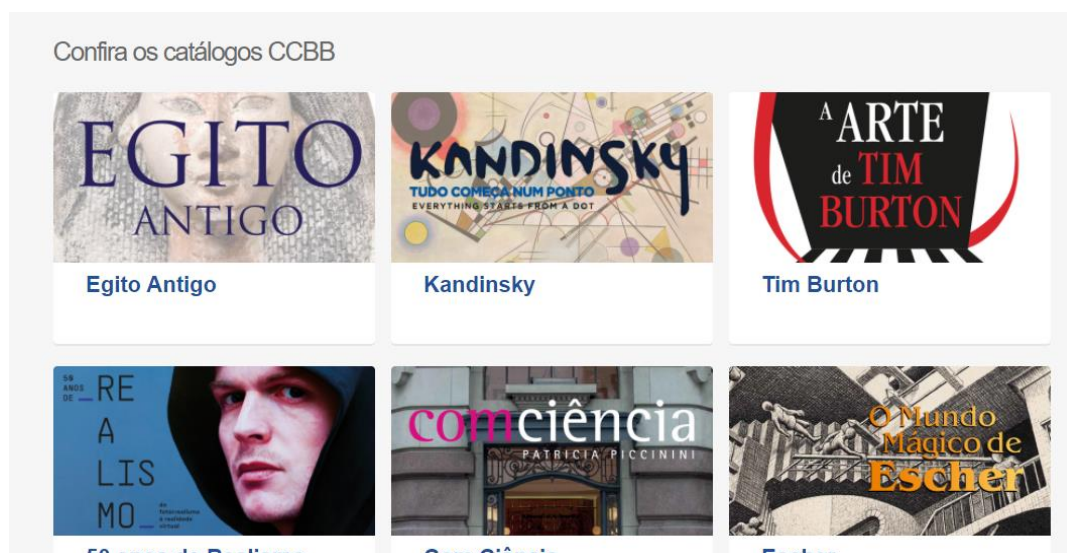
Confira os catálogos CCBB

EGITO ANTIGO

Egito Antigo

KANDINSKY
TUDO COMEÇA NUM PONTO
EVERYTHING STARTS FROM A DOT

Kandinsky

A ARTE de TIM BURTON

Tim Burton

50 ANOS DE REALISMO
do fotorrealismo à realidade virtual

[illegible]

comciência
PATRICIA PICCININI

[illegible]

O Mundo Mágico de Escher

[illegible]